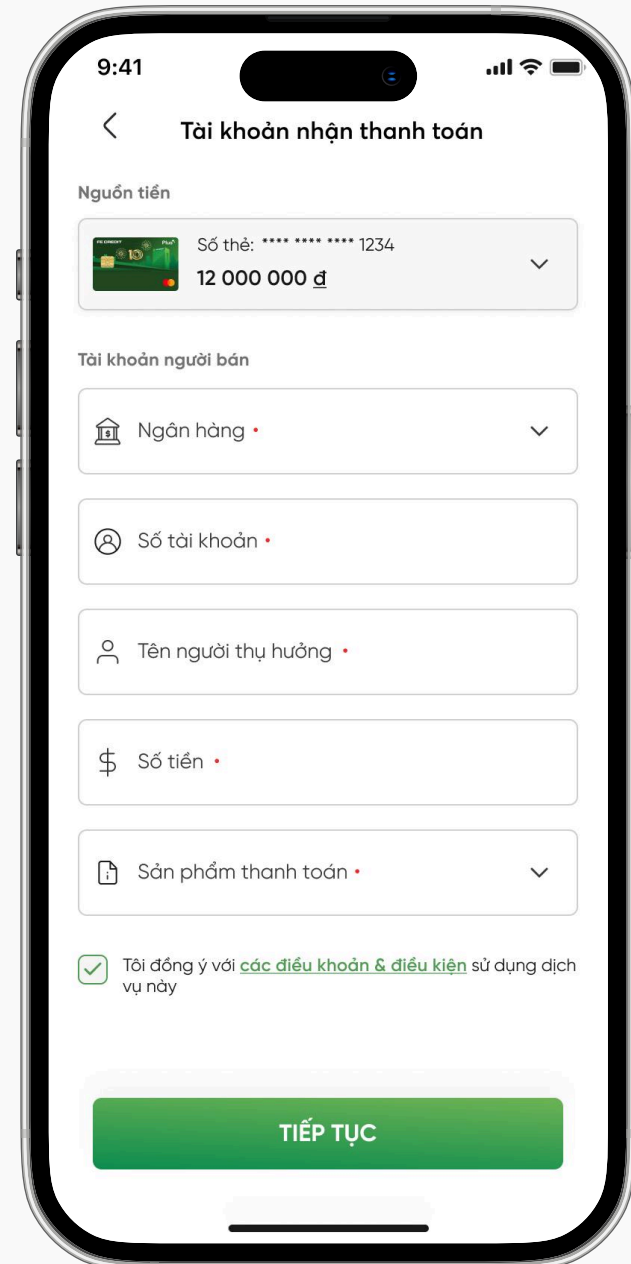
9:41

Tài khoản nhận thanh toán

Nguồn tiền

FE CREDIT

Số thẻ: **** **** **** 1234

12 000 000 đ

Tài khoản người bán

Ngân hàng •

Số tài khoản •

Tên người thụ hưởng •

Số tiền •

Sản phẩm thanh toán •

Tôi đồng ý với các điều khoản & điều kiện sử dụng dịch vụ này

TIẾP TỤC